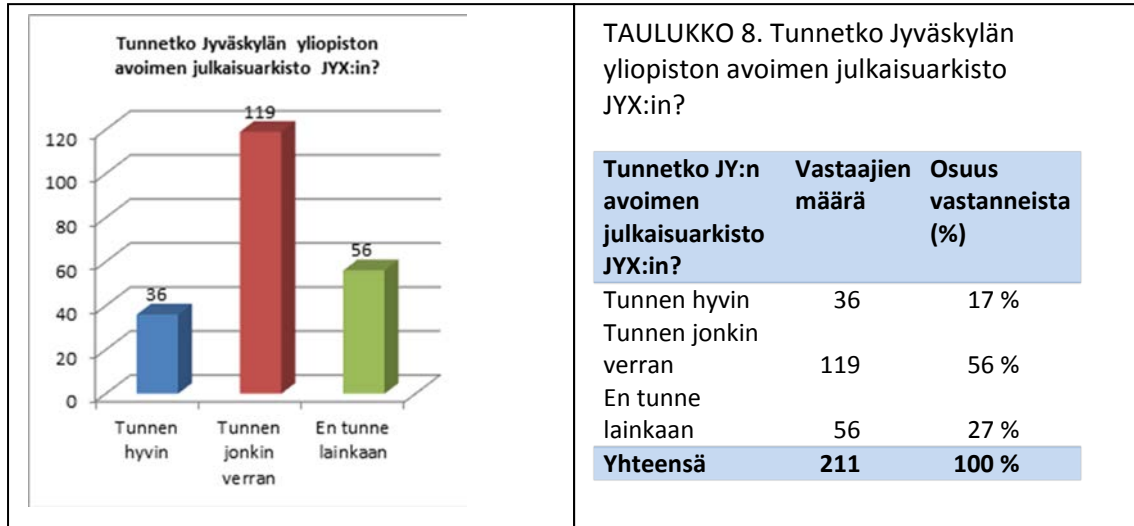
Tunnetko Jyväskylän yliopiston avoimen julkaisuarkisto JYX:in?

120
100
80
60
40
20
0

36
119
56

Tunnen hyvin
Tunnen jonkin verran
En tunne lainkaan

TAULUKKO 8. Tunnetko Jyväskylän yliopiston avoimen julkaisuarkisto JYX:in?

| Tunnetko JY:n avoimen julkaisuarkisto JYX:in? | Vastaajien määrä | Osuus vastanneista (%) |
|---|---|---|
| Tunnen hyvin | 36 | 17 % |
| Tunnen jonkin verran | 119 | 56 % |
| En tunne lainkaan | 56 | 27 % |
| Yhteensä | 211 | 100 % |